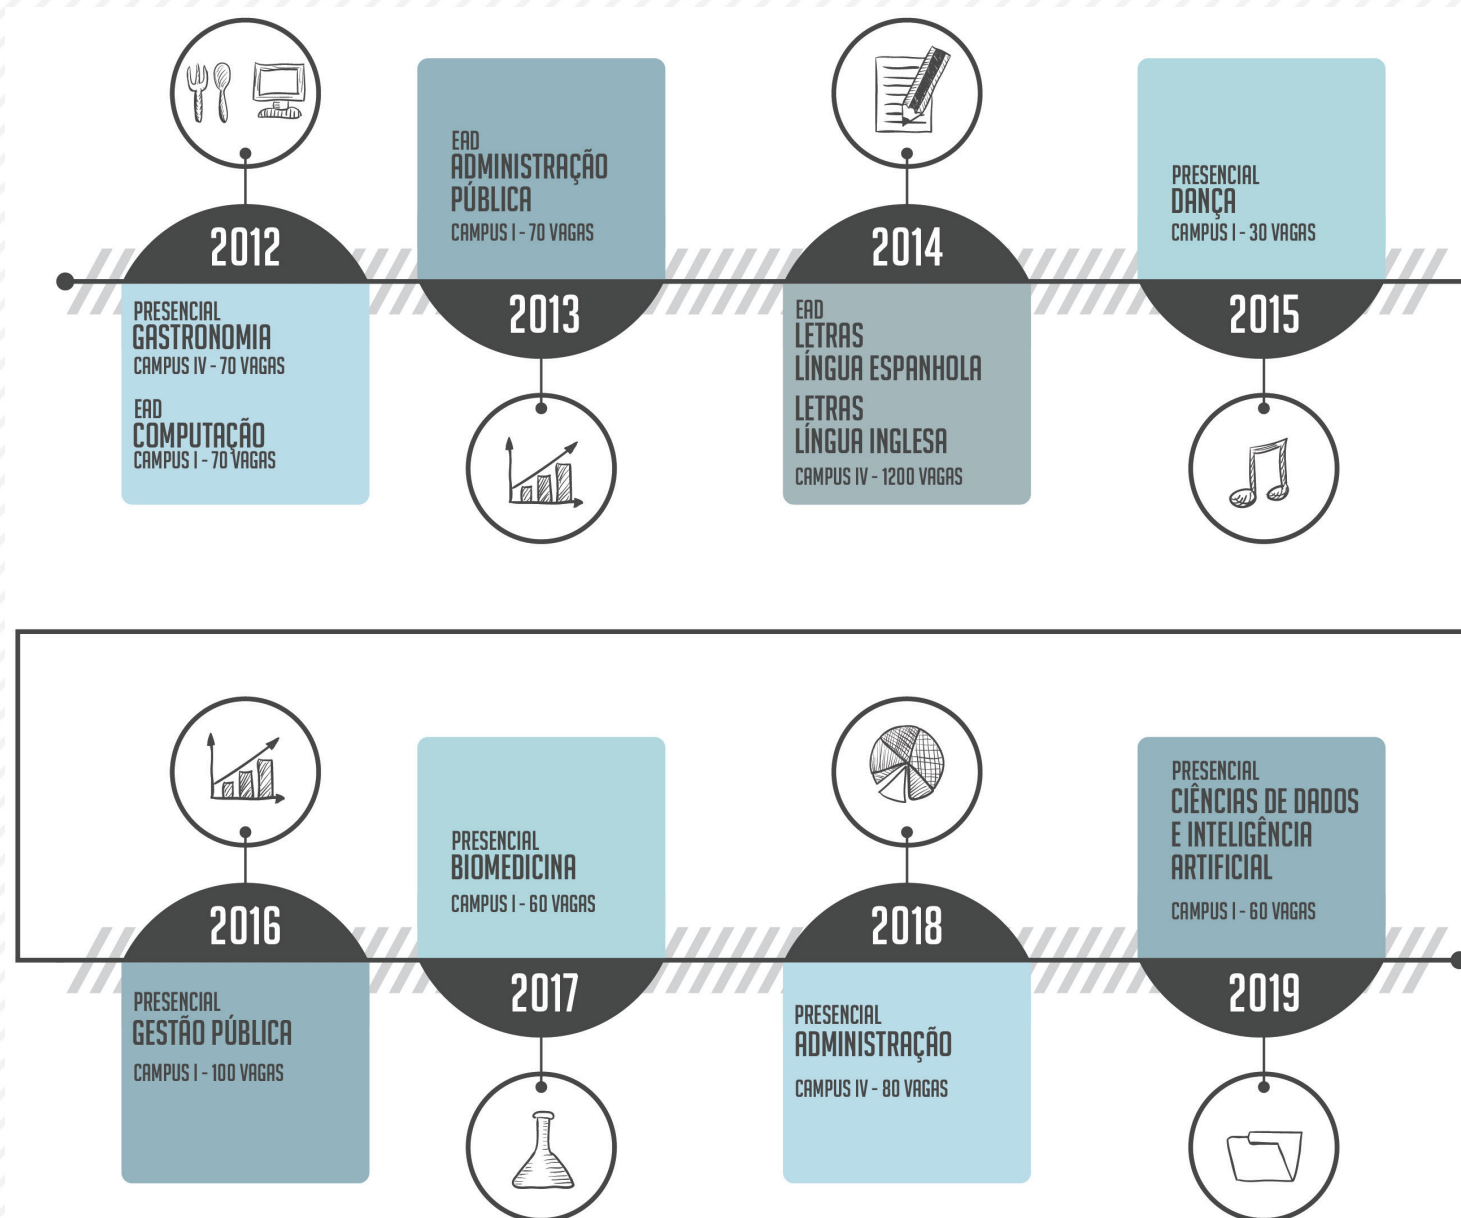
2012

PRESENCIAL
GASTRONOMIA
CAMPUS IV - 70 VAGAS

EAD
COMPUTAÇÃO
CAMPUS I - 70 VAGAS

EAD
ADMINISTRAÇÃO PÚBLICA
CAMPUS I - 70 VAGAS

2013

2014

EAD
LETRAS
LÍNGUA ESPANHOLA
LETRAS
LÍNGUA INGLESA
CAMPUS IV - 1200 VAGAS

PRESENCIAL
DANÇA
CAMPUS I - 30 VAGAS

2015

2016

PRESENCIAL
GESTÃO PÚBLICA
CAMPUS I - 100 VAGAS

PRESENCIAL
BIOMEDICINA
CAMPUS I - 60 VAGAS

2017

2018

PRESENCIAL
ADMINISTRAÇÃO
CAMPUS IV - 80 VAGAS

PRESENCIAL
CIÊNCIAS DE DADOS E INTELIGÊNCIA ARTIFICIAL
CAMPUS I - 60 VAGAS

2019